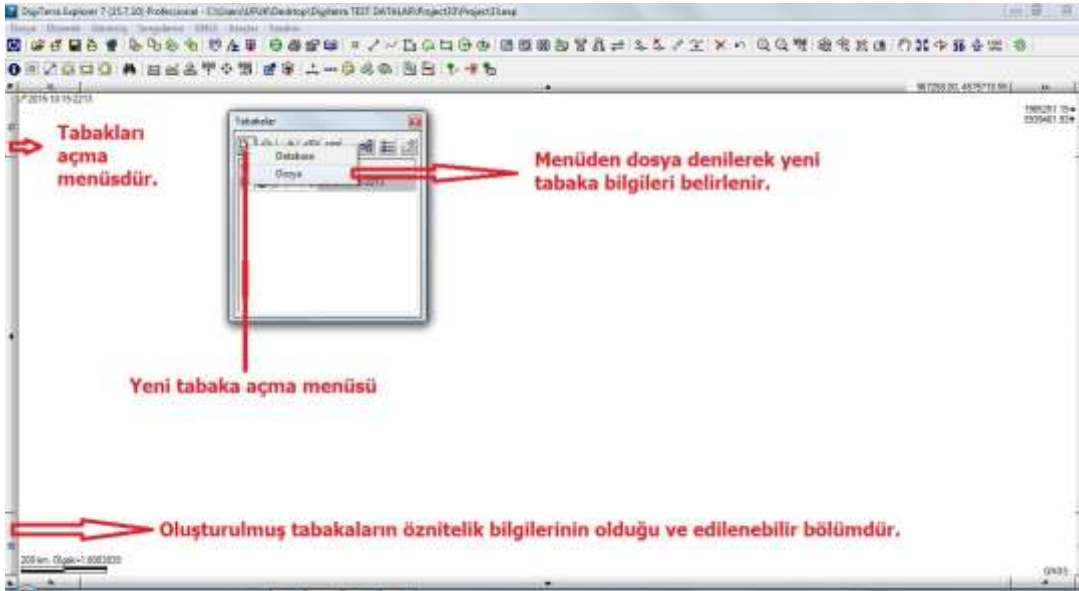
DigiTerra Explorer 7 (15.7.10) Professional - C:\Users\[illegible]\Desktop\Digiterra TEST DATALAR\Project3\Project3.exp

Dosya Düzenle Görünüm Tanımlama GNSS Araçlar Yardım

Tabaklar

Database

Dosya

Tabakları açma menüsdür.

Menüden dosya denilerek yeni tabaka bilgileri belirlenir.

Yeni tabaka açma menüsü

Oluşturulmuş tabakaların öznitelik bilgilerinin olduğu ve edilenebilir bölümdür.

200 km Ölçek=1:6083830

GNSS